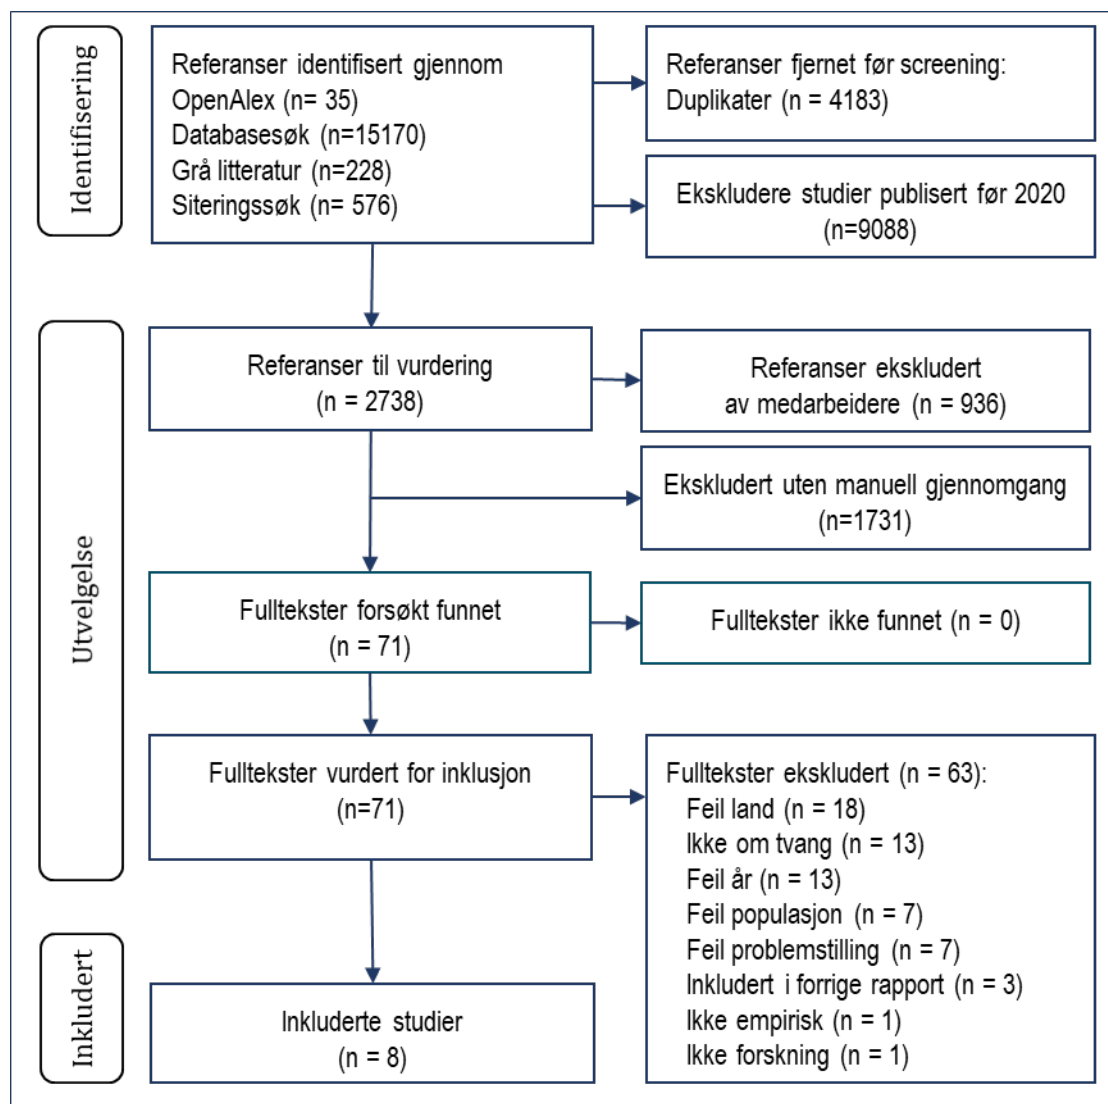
Identifisering

Referanser identifisert gjennom
OpenAlex (n= 35)
Databasesøk (n=15170)
Grå litteratur (n=228)
Siteringssøk (n= 576)

Referanser fjernet før screening:
Duplikater (n = 4183)

Ekskludere studier publisert før 2020
(n=9088)

Utvelgelse

Referanser til vurdering
(n = 2738)

Referanser ekskludert
av medarbeidere (n = 936)

Ekskludert uten manuell gjennomgang
(n=1731)

Fulltekster forsøkt funnet
(n = 71)

Fulltekster ikke funnet (n = 0)

Fulltekster vurdert for inklusjon
(n=71)

Fulltekster ekskludert (n = 63):
Feil land (n = 18)
Ikke om tvang (n = 13)
Feil år (n = 13)
Feil populasjon (n = 7)
Feil problemstilling (n = 7)
Inkludert i forrige rapport (n = 3)
Ikke empirisk (n = 1)
Ikke forskning (n = 1)

Inkludert

Inkluderte studier
(n = 8)